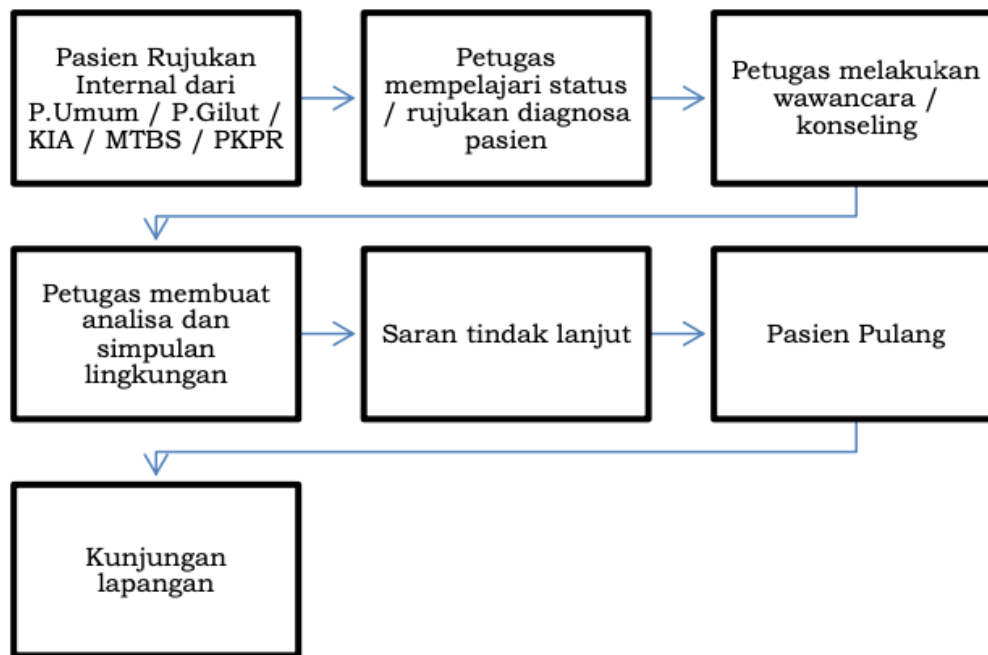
Pasien Rujukan Internal dari P.Umum / P.Gilut / KIA / MTBS / PKPR

Petugas mempelajari status / rujukan diagnosa pasien

Petugas melakukan wawancara / konseling

Petugas membuat analisa dan simpulan lingkungan

Saran tindak lanjut

Pasien Pulang

Kunjungan lapangan